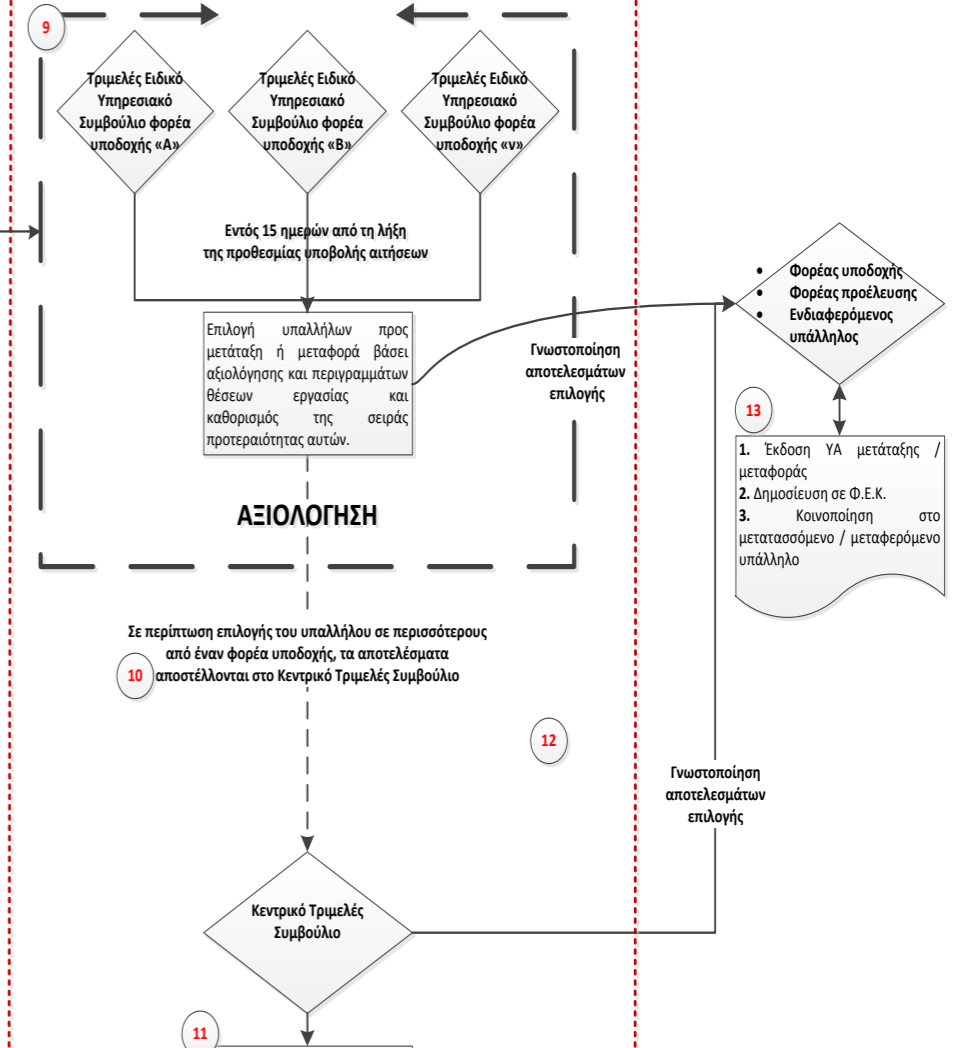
9

Τριμελές Ειδικό Υπηρεσιακό Συμβούλιο φορέα υποδοχής «Α»

Τριμελές Ειδικό Υπηρεσιακό Συμβούλιο φορέα υποδοχής «Β»

Τριμελές Ειδικό Υπηρεσιακό Συμβούλιο φορέα υποδοχής «ν»

Εντός 15 ημερών από τη λήξη της προθεσμίας υποβολής αιτήσεων

Επιλογή υπαλλήλων προς μετάταξη ή μεταφορά βάσει αξιολόγησης και περιγραμμάτων θέσεων εργασίας και καθορισμός της σειράς προτεραιότητας αυτών.

Γνωστοποίηση αποτελεσμάτων επιλογής

- Φορέας υποδοχής
- Φορέας προέλευσης
- Ενδιαφερόμενος υπάλληλος

13

1. Έκδοση ΥΑ μετάταξης / μεταφοράς
2. Δημοσίευση σε Φ.Ε.Κ.
3. Κοινοποίηση στο μετατασσόμενο / μεταφερόμενο υπάλληλο

ΑΞΙΟΛΟΓΗΣΗ

Σε περίπτωση επιλογής του υπαλλήλου σε περισσότερους από έναν φορέα υποδοχής, τα αποτελέσματα αποστέλλονται στο Κεντρικό Τριμελές Συμβούλιο

10

12

Γνωστοποίηση αποτελεσμάτων επιλογής

Κεντρικό Τριμελές Συμβούλιο

11